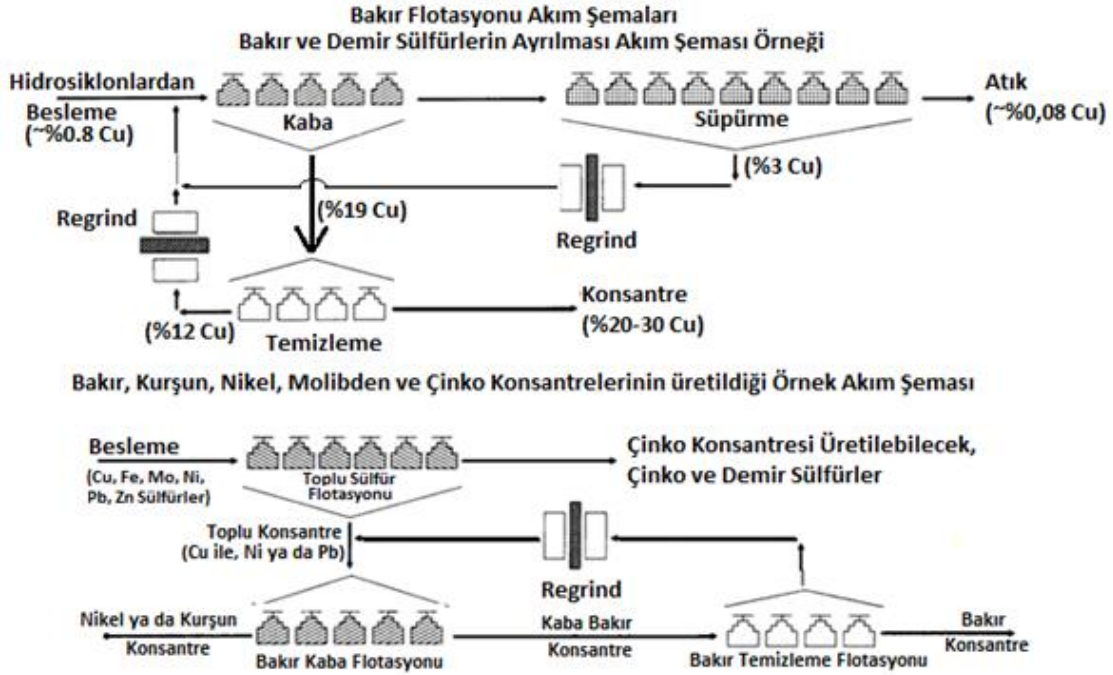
Bakır Flotasyonu Akım Şemaları
Bakır ve Demir Sülfürlerin Ayrılması Akım Şeması Örneği

Hidrosiklonlardan
Besleme
(~%0.8 Cu)

Kaba

Süpürme

Atık
(~%0,08 Cu)

(%3 Cu)

(%19 Cu)

Regrind

Regrind

Konsantre
(%20-30 Cu)

(%12 Cu)

Temizleme

Bakır, Kurşun, Nikel, Molibden ve Çinko Konsantrelerinin üretildiği Örnek Akım Şeması

Besleme
(Cu, Fe, Mo, Ni, Pb, Zn Sülfürler)

Toplu Sülfür Flotasyonu

Çinko Konsantresi Üretilebilecek, Çinko ve Demir Sülfürler

Toplu Konsantre
(Cu ile, Ni ya da Pb)

Regrind

Nikel ya da Kurşun
Konsantre

Bakır Kaba Flotasyonu

Kaba Bakır
Konsantre

Bakır Temizleme Flotasyonu

Bakır
Konsantre